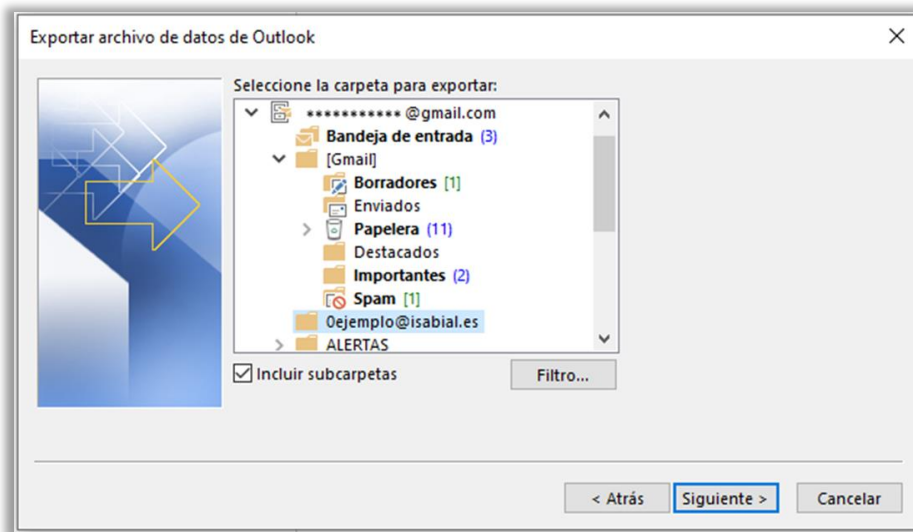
Exportar archivo de datos de Outlook

×

Seleccione la carpeta para exportar:

*********** @gmail.com
Bandeja de entrada (3)
[Gmail]
Borradores [1]
Enviados
Papelera (11)
Destacados
Importantes (2)
Spam [1]
0ejemplo@isabial.es
ALERTAS

Incluir subcarpetas

Filtro...

< Atrás

Siguiente >

Cancelar